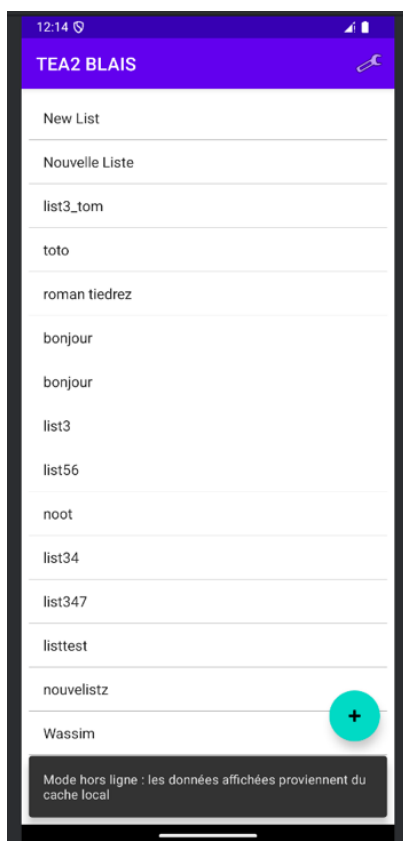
12:14

TEA2 BLAIS

New List

Nouvelle Liste

list3_tom

toto

roman tiedrez

bonjour

bonjour

list3

list56

noot

list34

list347

listtest

nouvelistz

Wassim

+

Mode hors ligne : les données affichées proviennent du cache local